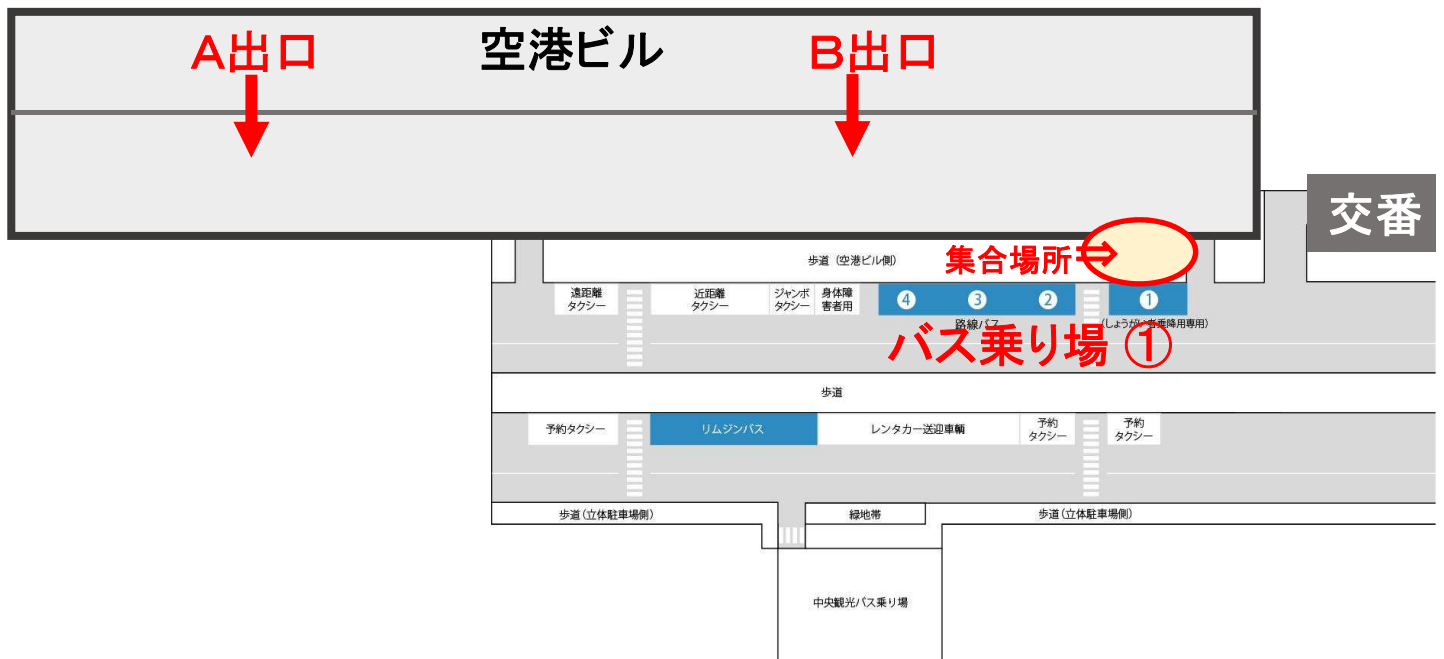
A出口

空港ビル

B出口

交番

歩道（空港ビル側）

集合場所

遠距離タクシー

近距離タクシー

ジャンボタクシー

身体障害者用

4 3 2

1

路線バス

(しょうがい者乗降用専用)

バス乗り場 ①

歩道

予約タクシー

リムジンバス

レンタカー送迎車輌

予約タクシー

予約タクシー

歩道（立体駐車場側）

緑地帯

歩道（立体駐車場側）

中央観光バス乗り場